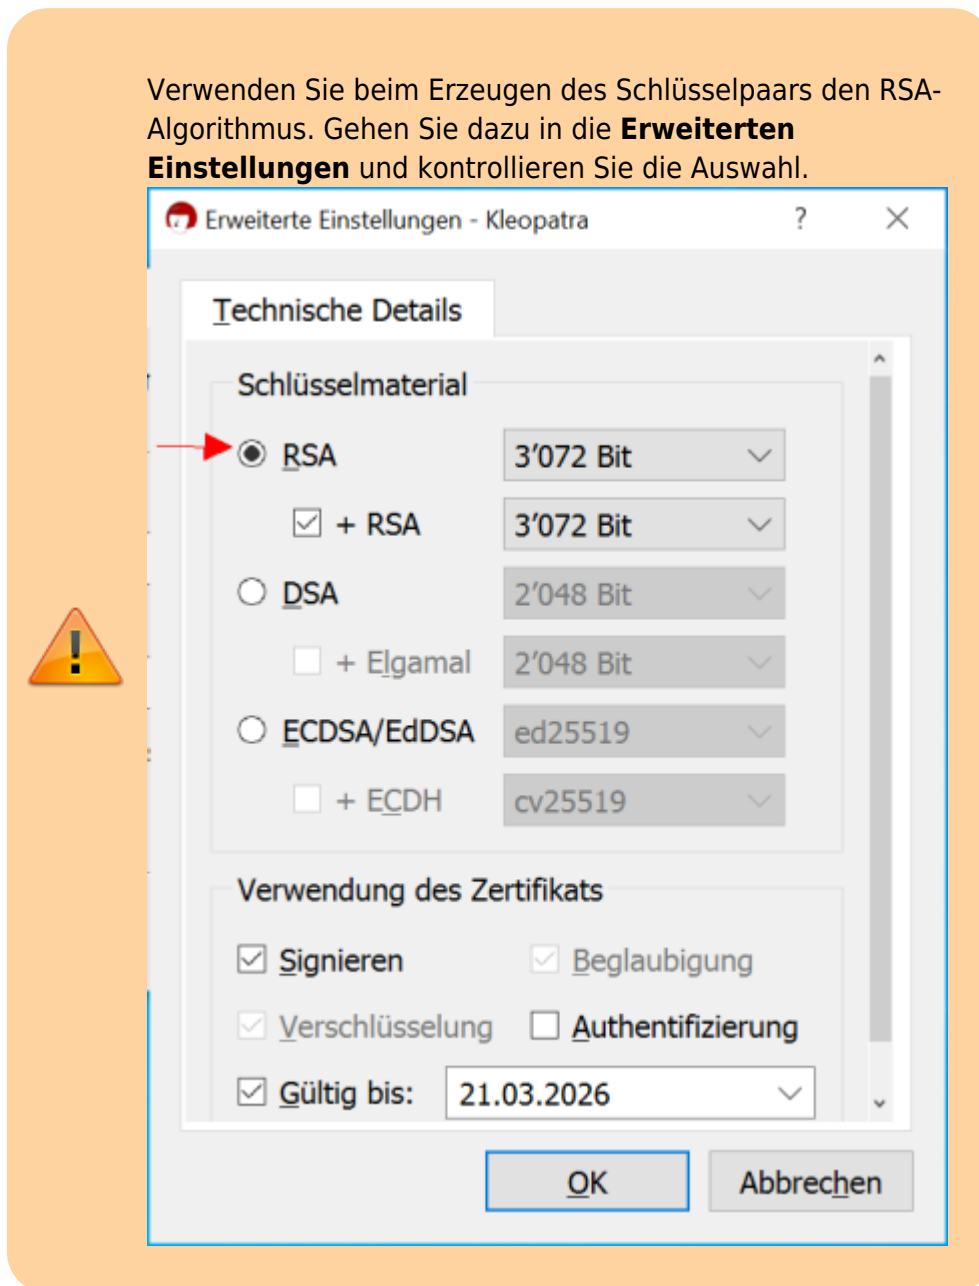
Verwenden Sie beim Erzeugen des Schlüsselpaars den RSA-Algorithmus. Gehen Sie dazu in die **Erweiterten Einstellungen** und kontrollieren Sie die Auswahl.

Erweiterte Einstellungen - Kleopatra ? ×

Technische Details

Schlüsselmaterial

RSA 3'072 Bit

+ RSA 3'072 Bit

DSA 2'048 Bit

+ Elgamal 2'048 Bit

ECDSA/EdDSA ed25519

+ ECDH cv25519

Verwendung des Zertifikats

Signieren Beglaubigung

Verschlüsselung Authentifizierung

Gültig bis: 21.03.2026

OK Abbrechen